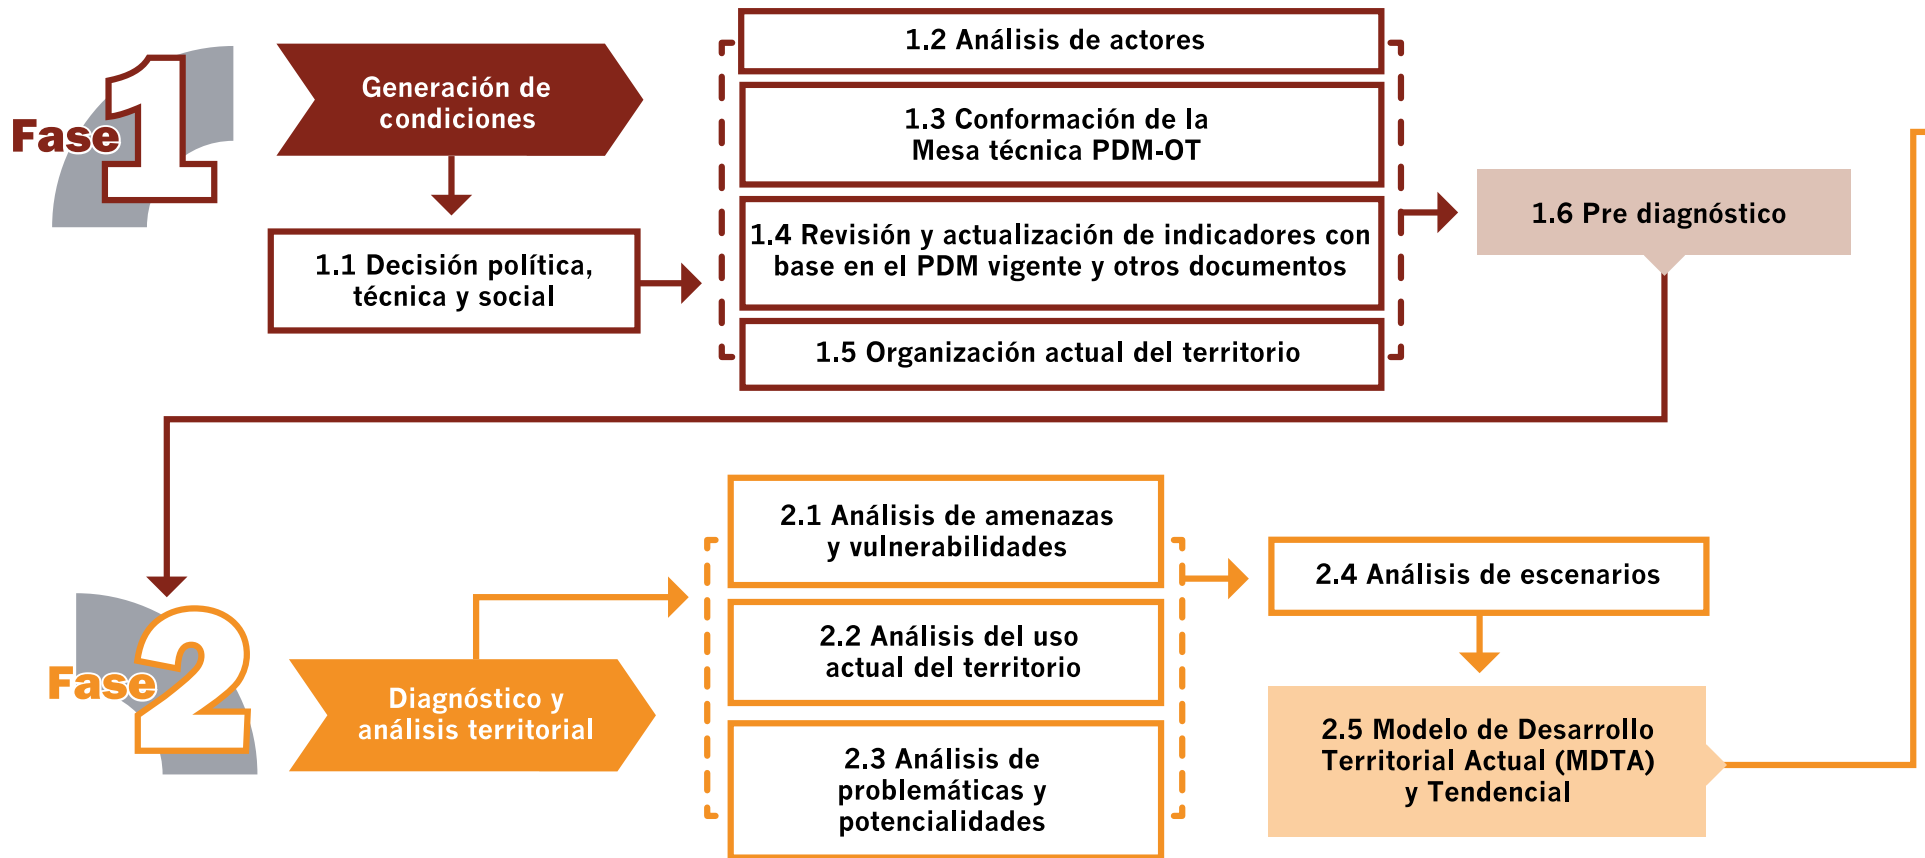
Fase 1

Generación de condiciones

1.1 Decisión política, técnica y social

1.2 Análisis de actores

1.3 Conformación de la Mesa técnica PDM-OT

1.4 Revisión y actualización de indicadores con base en el PDM vigente y otros documentos

1.5 Organización actual del territorio

1.6 Pre diagnóstico

Fase 2

Diagnóstico y análisis territorial

2.1 Análisis de amenazas y vulnerabilidades

2.2 Análisis del uso actual del territorio

2.3 Análisis de problemáticas y potencialidades

2.4 Análisis de escenarios

2.5 Modelo de Desarrollo Territorial Actual (MDTA) y Tendencial